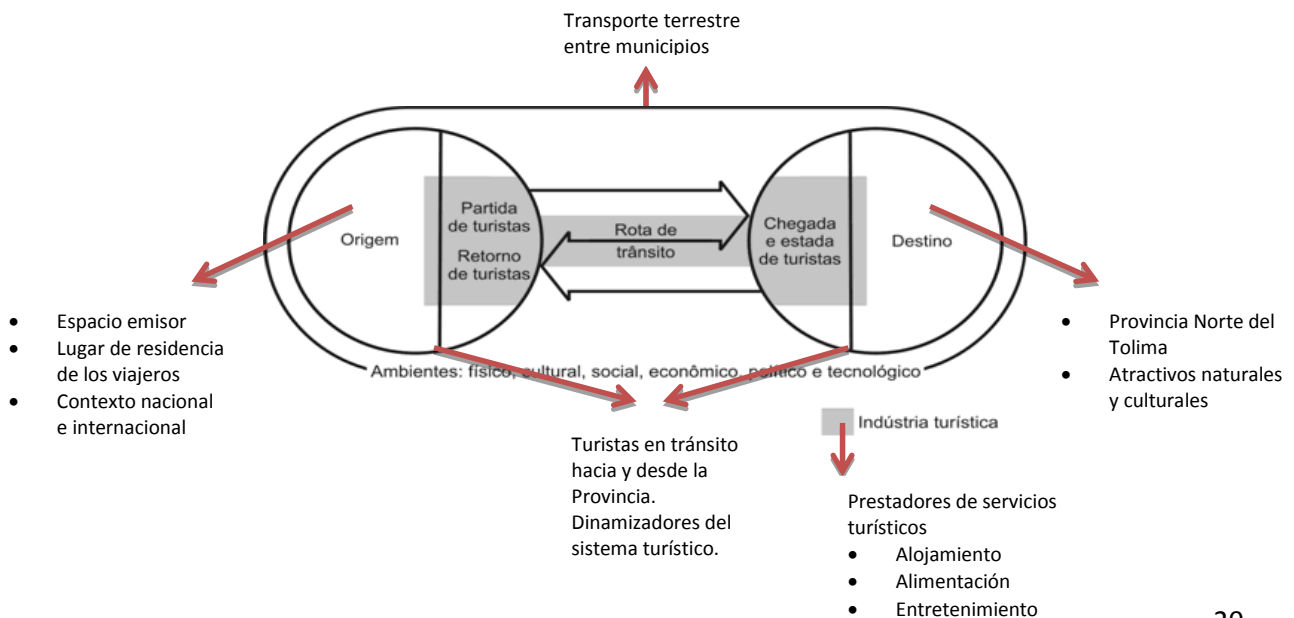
Transporte terrestre entre municipios

Partida de turistas

Retorno de turistas

Rota de trânsito

Chegada e estada de turistas

Origem

Destino

- Espacio emisor
- Lugar de residencia de los viajeros
- Contexto nacional e internacional

- Provincia Norte del Tolima
- Atractivos naturales y culturales

Ambientes: físico, cultural, social, econômico, político e tecnológico

Indústria turística

Turistas en tránsito hacia y desde la Provincia. Dinamizadores del sistema turístico.

Prestadores de servicios turísticos
- Alojamiento
- Alimentación
- Entretenimiento

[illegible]